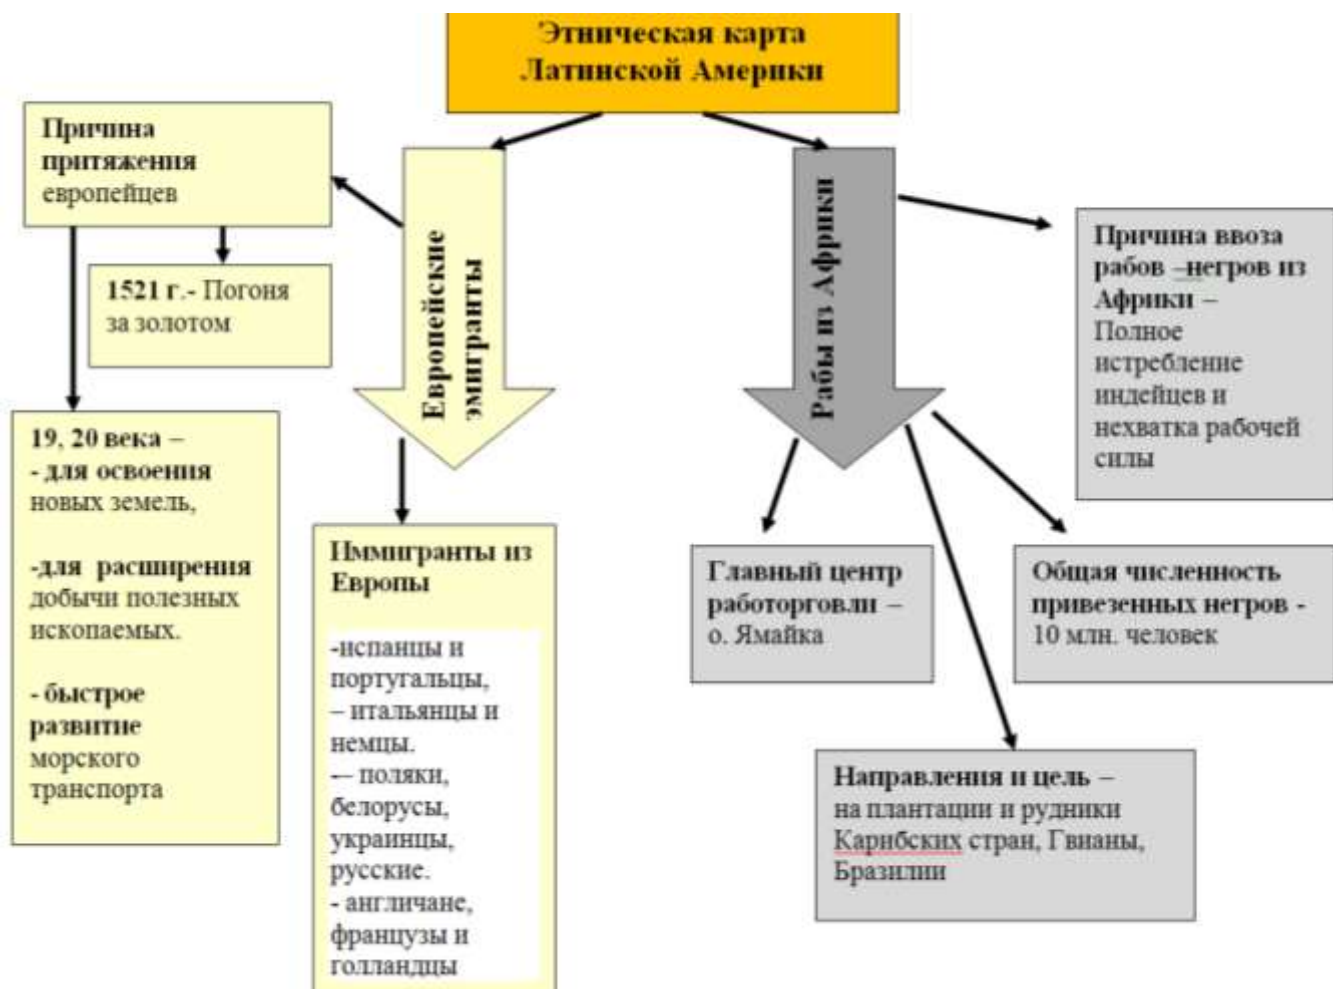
Этническая карта Латинской Америки

Причина притяжения европейцев

1521 г.- Погоня за золотом

19, 20 века –
- для освоения новых земель,

-для расширения добычи полезных ископаемых.

- быстрое развитие морского транспорта

Европейские эмигранты

Иммигранты из Европы

-испанцы и португальцы,
– итальянцы и немцы.
-– поляки, белорусы, украинцы, русские.
- англичане, французы и голландцы

Рабы из Африки

Причина ввоза рабов –негров из Африки – Полное истребление индейцев и нехватка рабочей силы

Главный центр работорговли – о. Ямайка

Общая численность привезенных негров - 10 млн. человек

Направления и цель – на плантации и рудники Карибских стран, Гвианы, Бразилии